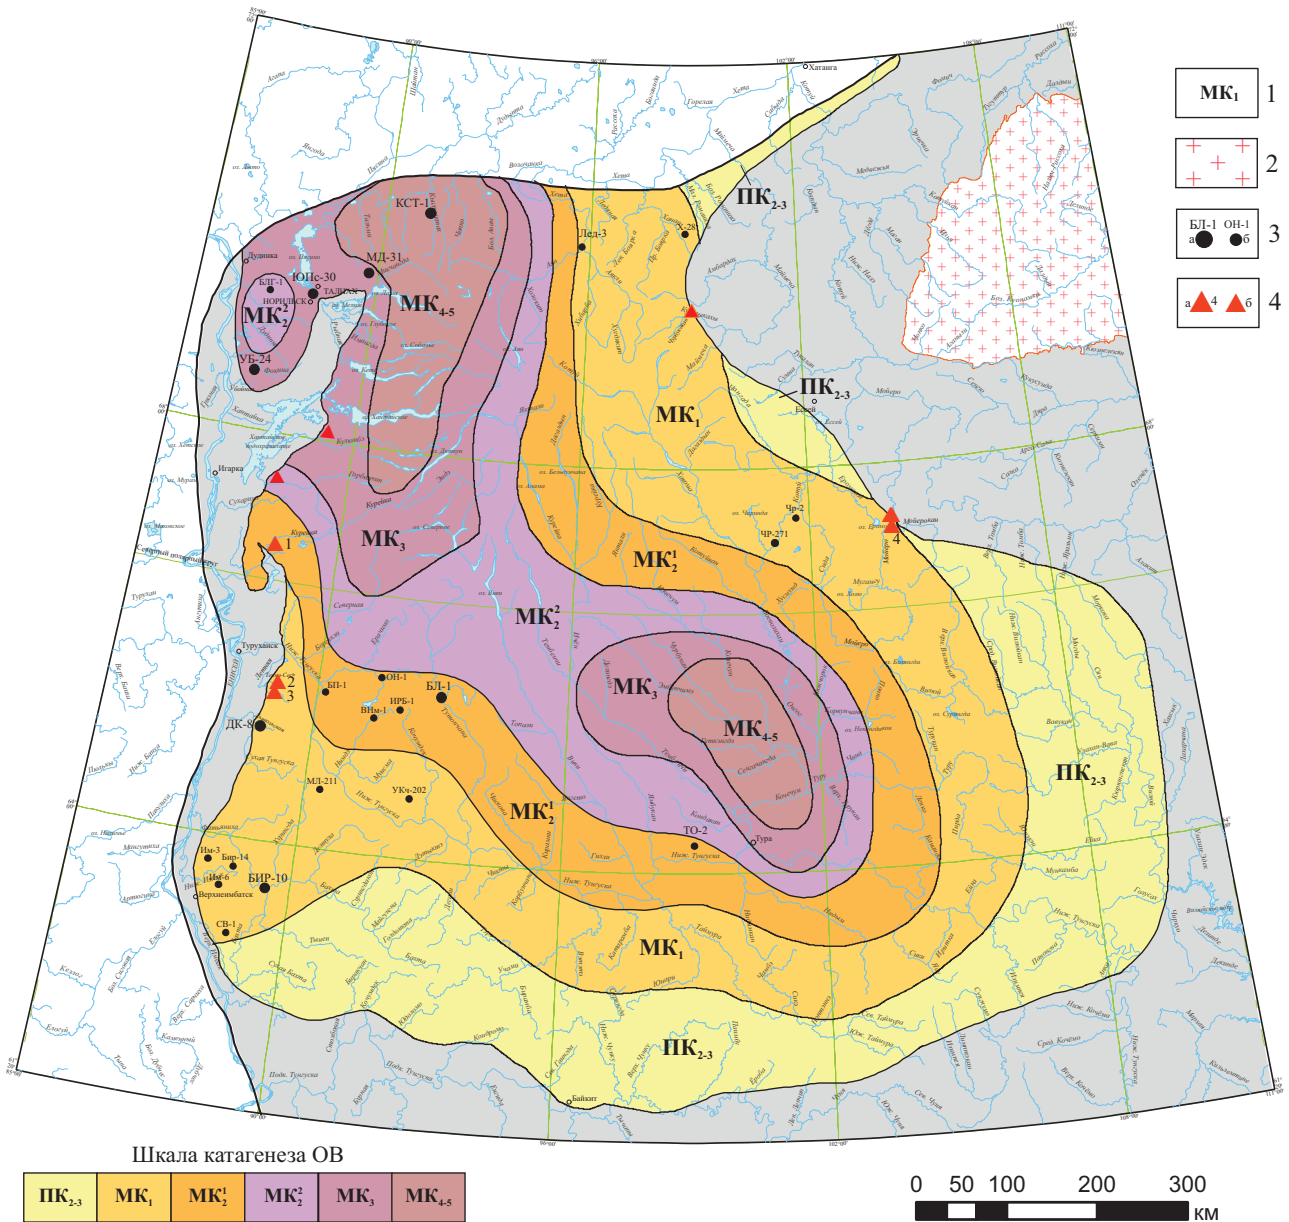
Хатанга

КСТ-1

МД-31

ЮНс-30

ТАЛ-1

Дудинка

НОРИЛЬСК

БЛГ-1

$МК_2^2$

$МК_{4-5}$

УБ-24

Дед-3

С-28

$ПК_{2-3}$

$МК_1$

$ПК_{2-3}$

Ессей

Игарка

Туруханск

$МК_3$

1

Чр-2

ЧР-271

4

$МК_2^1$

$МК_2^2$

$МК_3$

$МК_{4-5}$

ОН-1

БП-1

БЛ-1

ВНм-1

ИРБ-1

2

3

ДК-8

МЛ-211

УКч-202

$МК_2^1$

$ПК_{2-3}$

ТО-2

Тура

Им-3

Бир-14

Им-6

БИР-10

Верхнеимбатск

СВ-1

$МК_1$

$ПК_{2-3}$

Байкит

$МК_1$ 1

2

БЛ-1 ОН-1
а б 3

а 4 б 4

Шкала катагенеза ОВ

| $ПК_{2-3}$ | $МК_1$ | $МК_2^1$ | $МК_2^2$ | $МК_3$ | $МК_{4-5}$ |
|---|---|---|---|---|---|

0 50 100 200 300
км